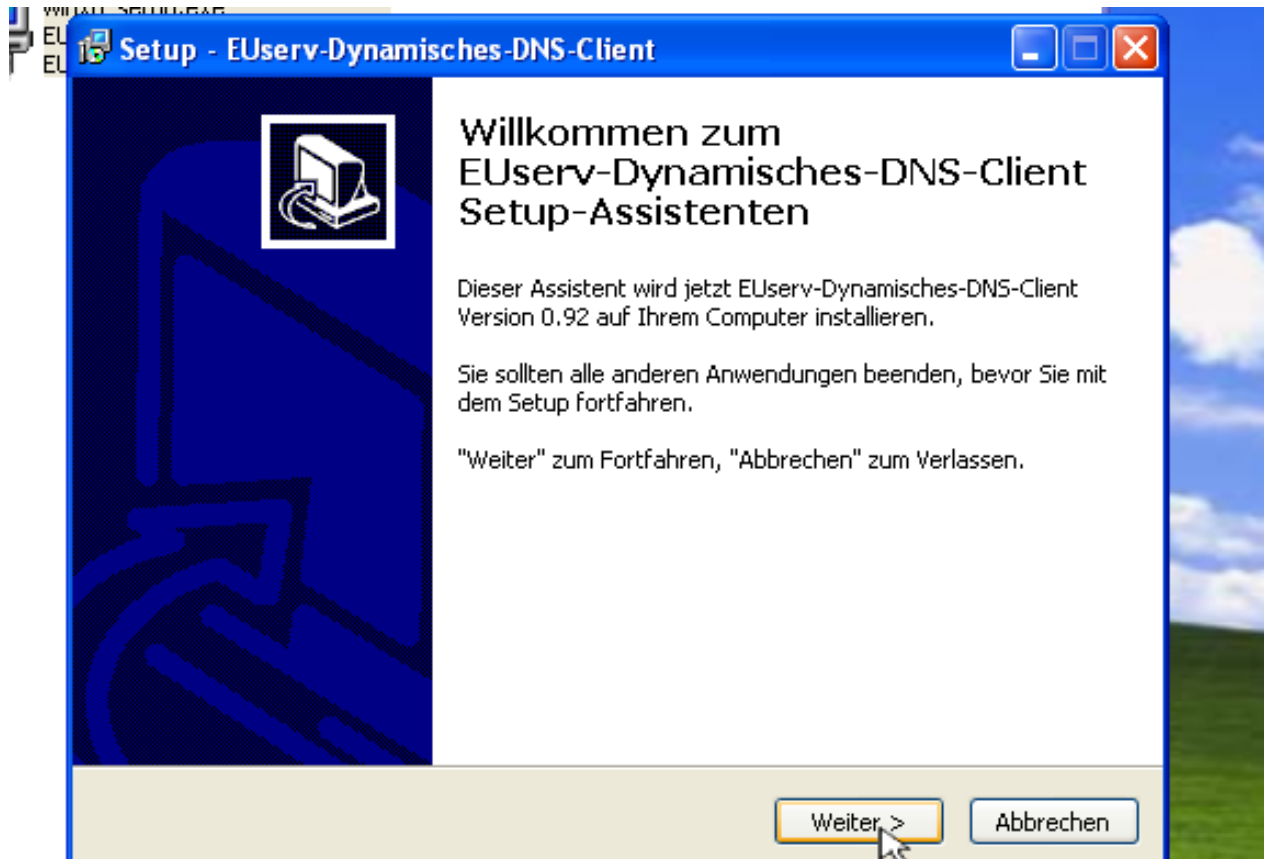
EU
EU

Setup - EUserv-Dynamisches-DNS-Client

Willkommen zum EUserv-Dynamisches-DNS-Client Setup-Assistenten

Dieser Assistent wird jetzt EUserv-Dynamisches-DNS-Client Version 0.92 auf Ihrem Computer installieren.

Sie sollten alle anderen Anwendungen beenden, bevor Sie mit dem Setup fortfahren.

"Weiter" zum Fortfahren, "Abbrechen" zum Verlassen.

Weiter >

Abbrechen